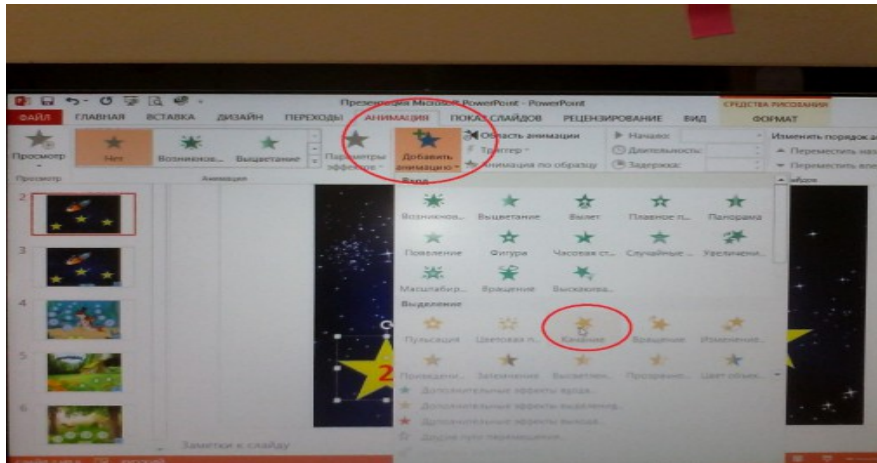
Презентация Microsoft PowerPoint - PowerPoint
СРЕДСТВА РИСОВАНИЯ
ФАЙЛ ГЛАВНАЯ ВСТАВКА ДИЗАЙН ПЕРЕХОДЫ АНИМАЦИЯ ПОКАЗ СЛАЙДОВ РЕЦЕНЗИРОВАНИЕ ВИД ФОРМАТ

Просмотр
Нет Возникнов... Выцветание
Параметры эффектов
Добавить анимацию
Область анимации
Триггер
Анимация по образцу
Начало:
Длительность:
Задержка:
Изменить порядок ан
Переместить наз
Переместить впе
Просмотр
Анимация

Вход
Возникнов... Выцветание Вылет Плавное п... Панорама
Появление Фигура Часовая ст... Случайные... Увеличени...
Масштабир... Вращение Выскакива...
Выделение
Пульсация Цветовая п... Качание Вращение Изменение...
Приведени... Затемнение Высветлен... Прозрачно... Цвет объек...
Дополнительные эффекты входа...
Дополнительные эффекты выделения...
Дополнительные эффекты выхода...
Другие пути перемещения...

2
3
4
5
6
2
Заметки к слайду